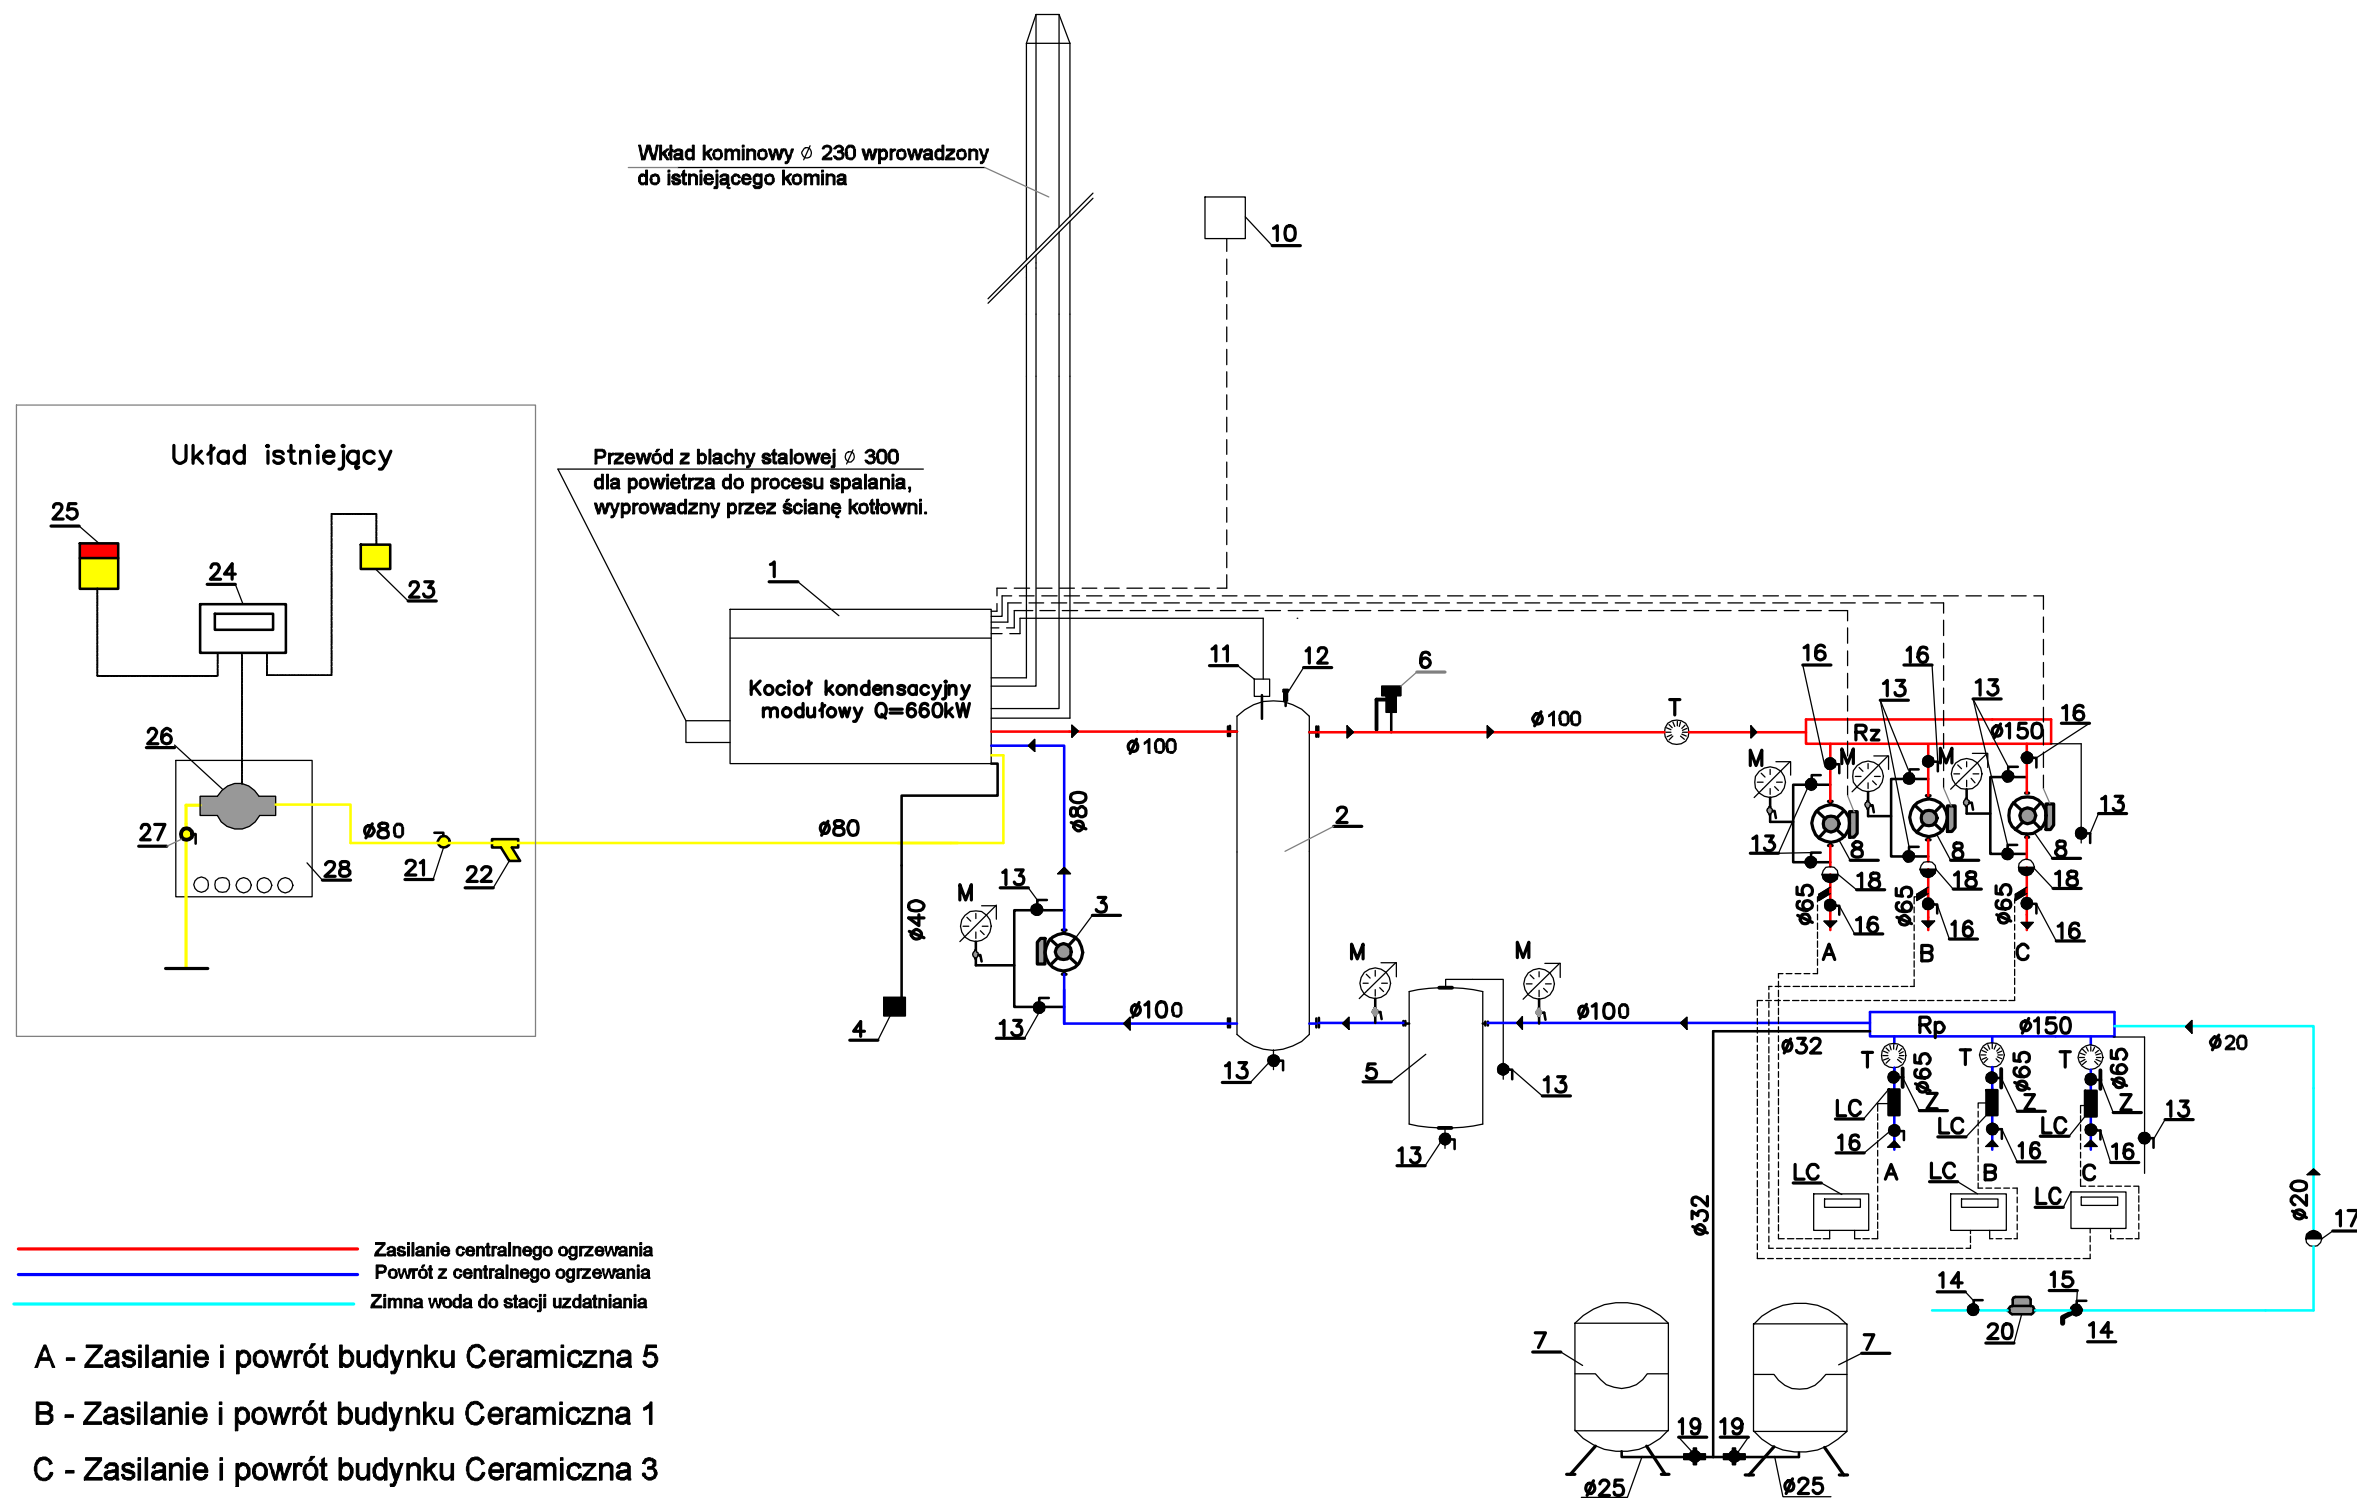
Wkład kominowy ⌀ 230 wprowadzony do istniejącego komina

10

Układ istniejący

25
24
23
26
27
28
21
22
ø80

Przewód z blachy stalowej ⌀ 300 dla powietrza do procesu spalania, wyprowadzny przez ścianę kotłowni.

1
Kocioł kondensacyjny modułowy Q=660kW

ø80
ø40
4
ø80
M
13
3
13
ø100
ø100
11
12
6
ø100
T
2
13
M
M
5
13
13
ø100

16
16
13
13
16
Rz
ø150
M
M
M
13
8
8
8
13
18
18
18
ø65
ø65
ø65
16
16
16
A
B
C

Rp
ø150
ø32
ø20
T
T
T
ø65
ø65
ø65
Z
Z
Z
LC
LC
LC
13
16
16
16
A
B
C
LC
LC
LC
ø32
ø20
17
14
15
20
14
7
7
19
19
ø25
ø25

Zasilanie centralnego ogrzewania
Powrót z centralnego ogrzewania
Zimna woda do stacji uzdatniania

A - Zasilanie i powrót budynku Ceramiczna 5
B - Zasilanie i powrót budynku Ceramiczna 1
C - Zasilanie i powrót budynku Ceramiczna 3